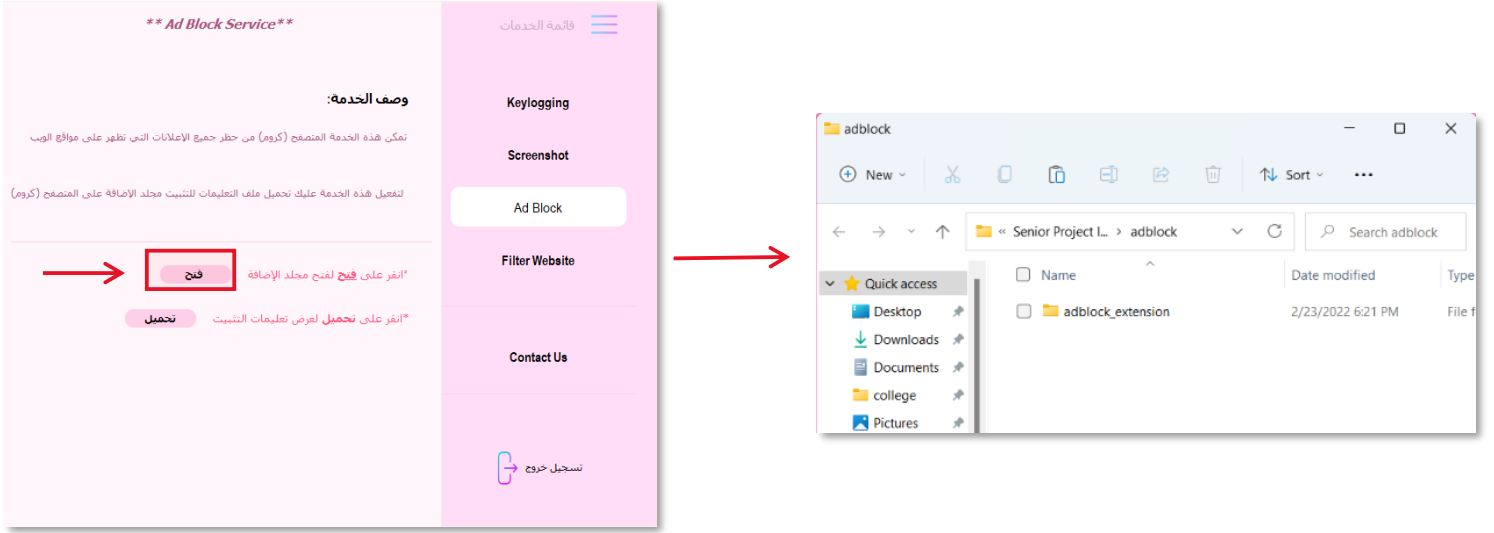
** Ad Block Service**

قائمة الخدمات

Keylogging

Screenshot

Ad Block

Filter Website

Contact Us

تسجيل خروج

وصف الخدمة:

تمكن هذه الخدمة المتصفح (كروم) من حظر جميع الإعلانات التي تظهر على مواقع الويب

لتفعيل هذه الخدمة عليك تحميل ملف التعليمات للتثبيت مجلد الاضافة على المتصفح (كروم)

*انقر على فتح لفتح مجلد الإضافة فتح

*انقر على تحميل لعرض تعليمات التثبيت تحميل

adblock

New Sort ···

← → ↑ « Senior Project I... > adblock

Search adblock

Quick access

Desktop

Downloads

Documents

college

Pictures

| Name | Date modified | Type |
|---|---|---|
| adblock_extension | 2/23/2022 6:21 PM | File f |